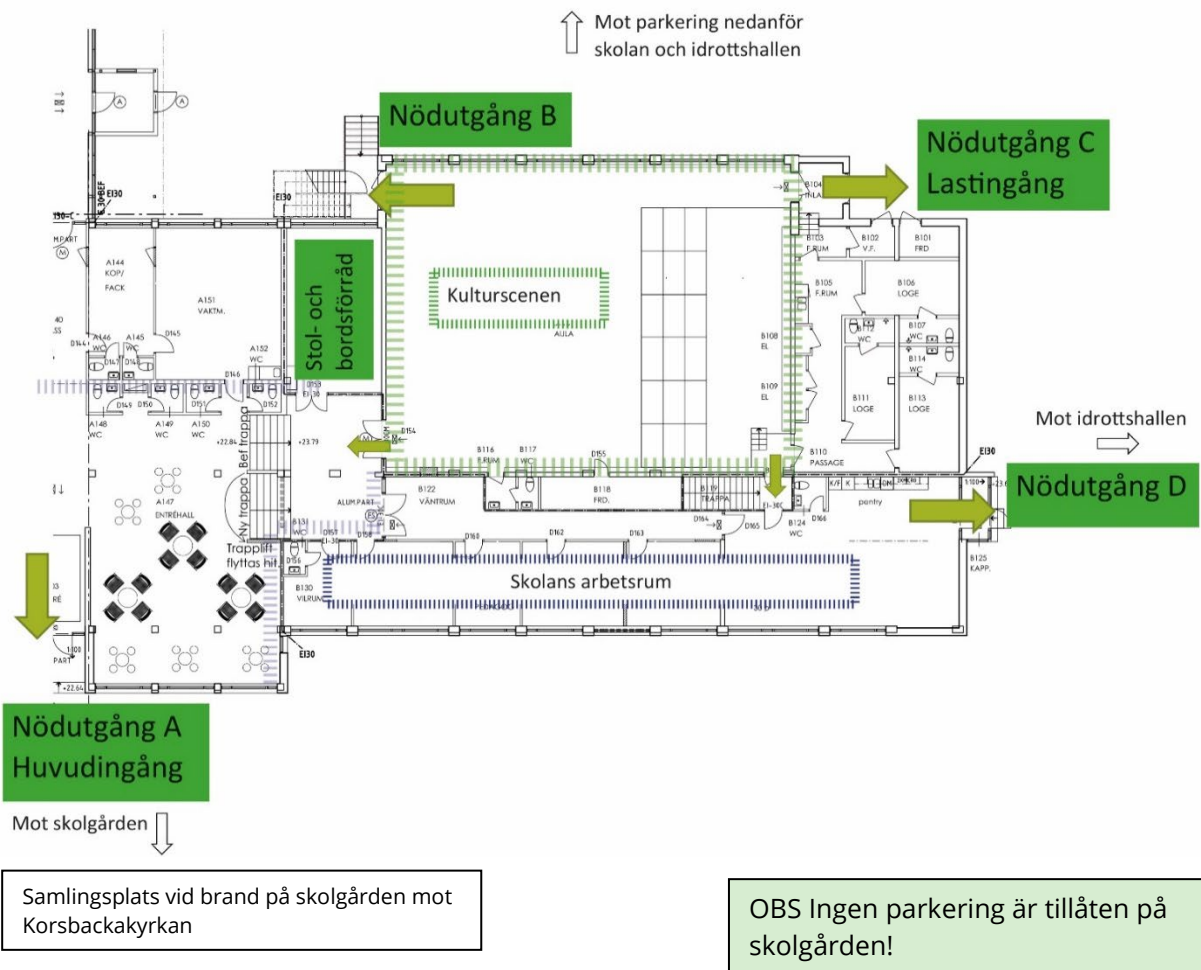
Mot parkering nedanför skolan och idrottshallen

Nödutgång B

Nödutgång C
Lastingång

EI30

A144
KOP/
FACK

A151
VAKTM.

Stol- och bordsförråd

Kulturscenen

AULA

B104
INLA

B103
F.RUM

B102
V.F.

B101
FRD

B105
F.RUM

B106
LOGE

B107
WC

B112
WC

B114
WC

B108
EL

B109
EL

B111
LOGE

B113
LOGE

A145
WC

D145

A146
WC

A152
WC

D146

D153

D149

D150

D151

D152

A148
WC

A149
WC

A150
WC

+22.84

+23.79

D154

B116
F.RUM

B117
WC

D155

B110
PASSAGE

EI30

Mot idrottshallen

Nödutgång D

Ny trappa. Bef trappa

A147
ENTRÉHALL

B122
VÄNTRUM

B118
FRD.

B119
TRAPPA

K/F

pentry

ALUM.PART

D164

D165

B124
WC

D166

B131
WC

D157

D158

D160

D162

D163

B125
KAPP.

Trapplift flyttas hit.

D156

B130
VILRUM

Skolans arbetsrum

EI30

PART

+22.64

Nödutgång A
Huvudingång

Mot skolgården

Samlingsplats vid brand på skolgården mot Korsbackakyrkan

OBS Ingen parkering är tillåten på skolgården!